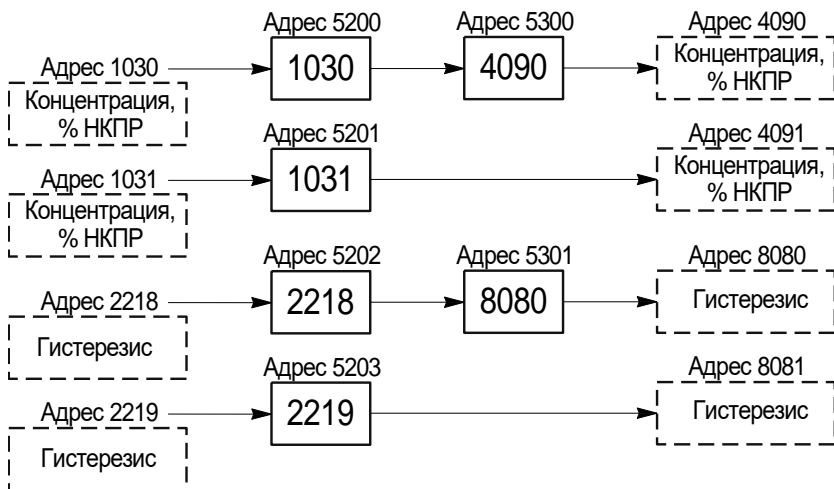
Адрес 5200

Адрес 5300

Адрес 4090

Адрес 1030

1030

4090

Концентрация, % НКПР

Концентрация, % НКПР

Адрес 5201

Адрес 4091

Адрес 1031

1031

Концентрация, % НКПР

Концентрация, % НКПР

Адрес 5202

Адрес 5301

Адрес 8080

Адрес 2218

2218

8080

Гистерезис

Гистерезис

Адрес 5203

Адрес 8081

Адрес 2219

2219

Гистерезис

Гистерезис